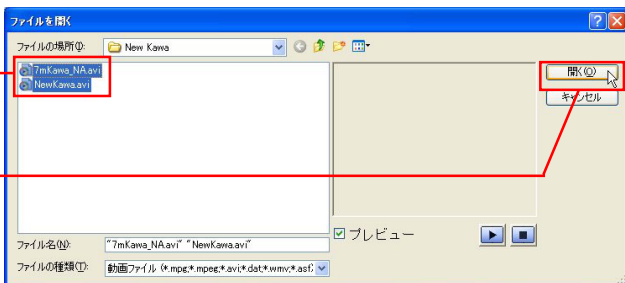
ファイルを開く

ファイルの場所(I): New Kawa

7mKawa_NA.avi
NewKawa.avi

開く(O)
キャンセル

プレビュー

ファイル名(N): "7mKawa_NA.avi" "NewKawa.avi"

ファイルの種類(T): 動画ファイル (*.mpg;*.mpeg;*.avi;*.dat;*.wmv;*.asf;